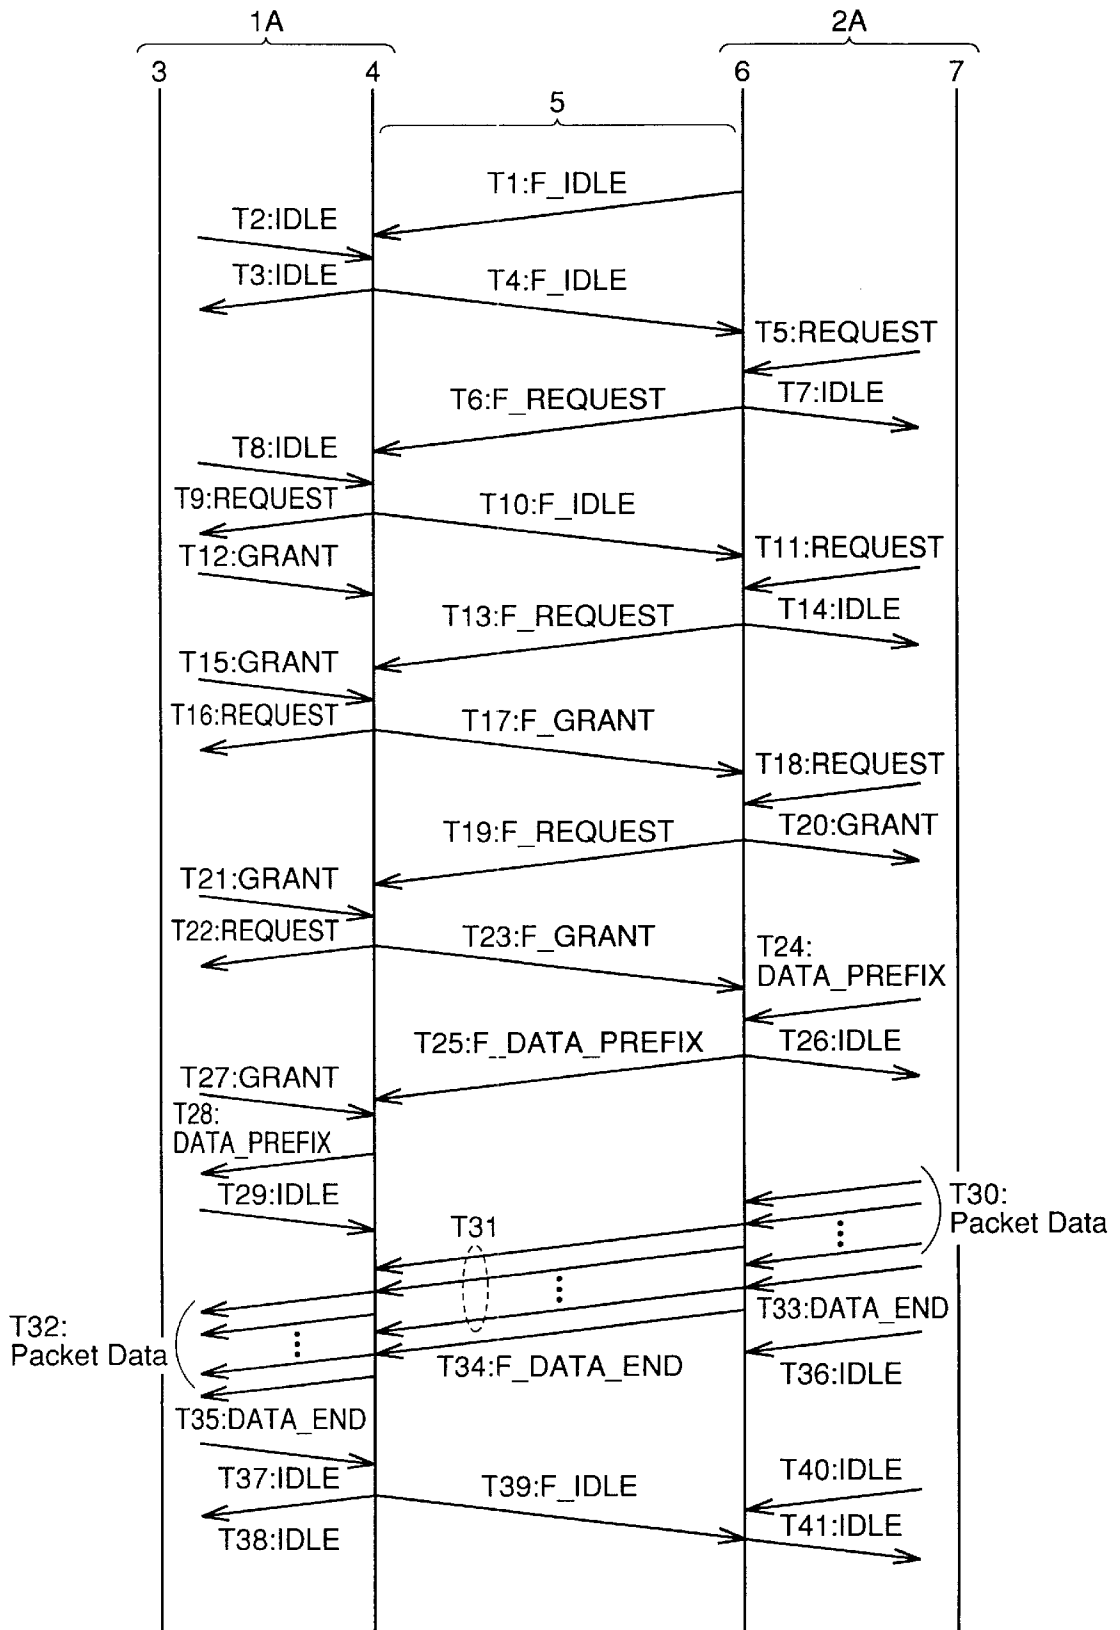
1A
2A
3
4
5
6
7
T1:F_IDLE
T2:IDLE
T3:IDLE
T4:F_IDLE
T5:REQUEST
T6:F_REQUEST
T7:IDLE
T8:IDLE
T9:REQUEST
T10:F_IDLE
T11:REQUEST
T12:GRANT
T13:F_REQUEST
T14:IDLE
T15:GRANT
T16:REQUEST
T17:F_GRANT
T18:REQUEST
T19:F_REQUEST
T20:GRANT
T21:GRANT
T22:REQUEST
T23:F_GRANT
T24: DATA_PREFIX
T25:F_DATA_PREFIX
T26:IDLE
T27:GRANT
T28: DATA_PREFIX
T29:IDLE
T30: Packet Data
T31
T32: Packet Data
T33:DATA_END
T34:F_DATA_END
T36:IDLE
T35:DATA_END
T37:IDLE
T39:F_IDLE
T40:IDLE
T38:IDLE
T41:IDLE